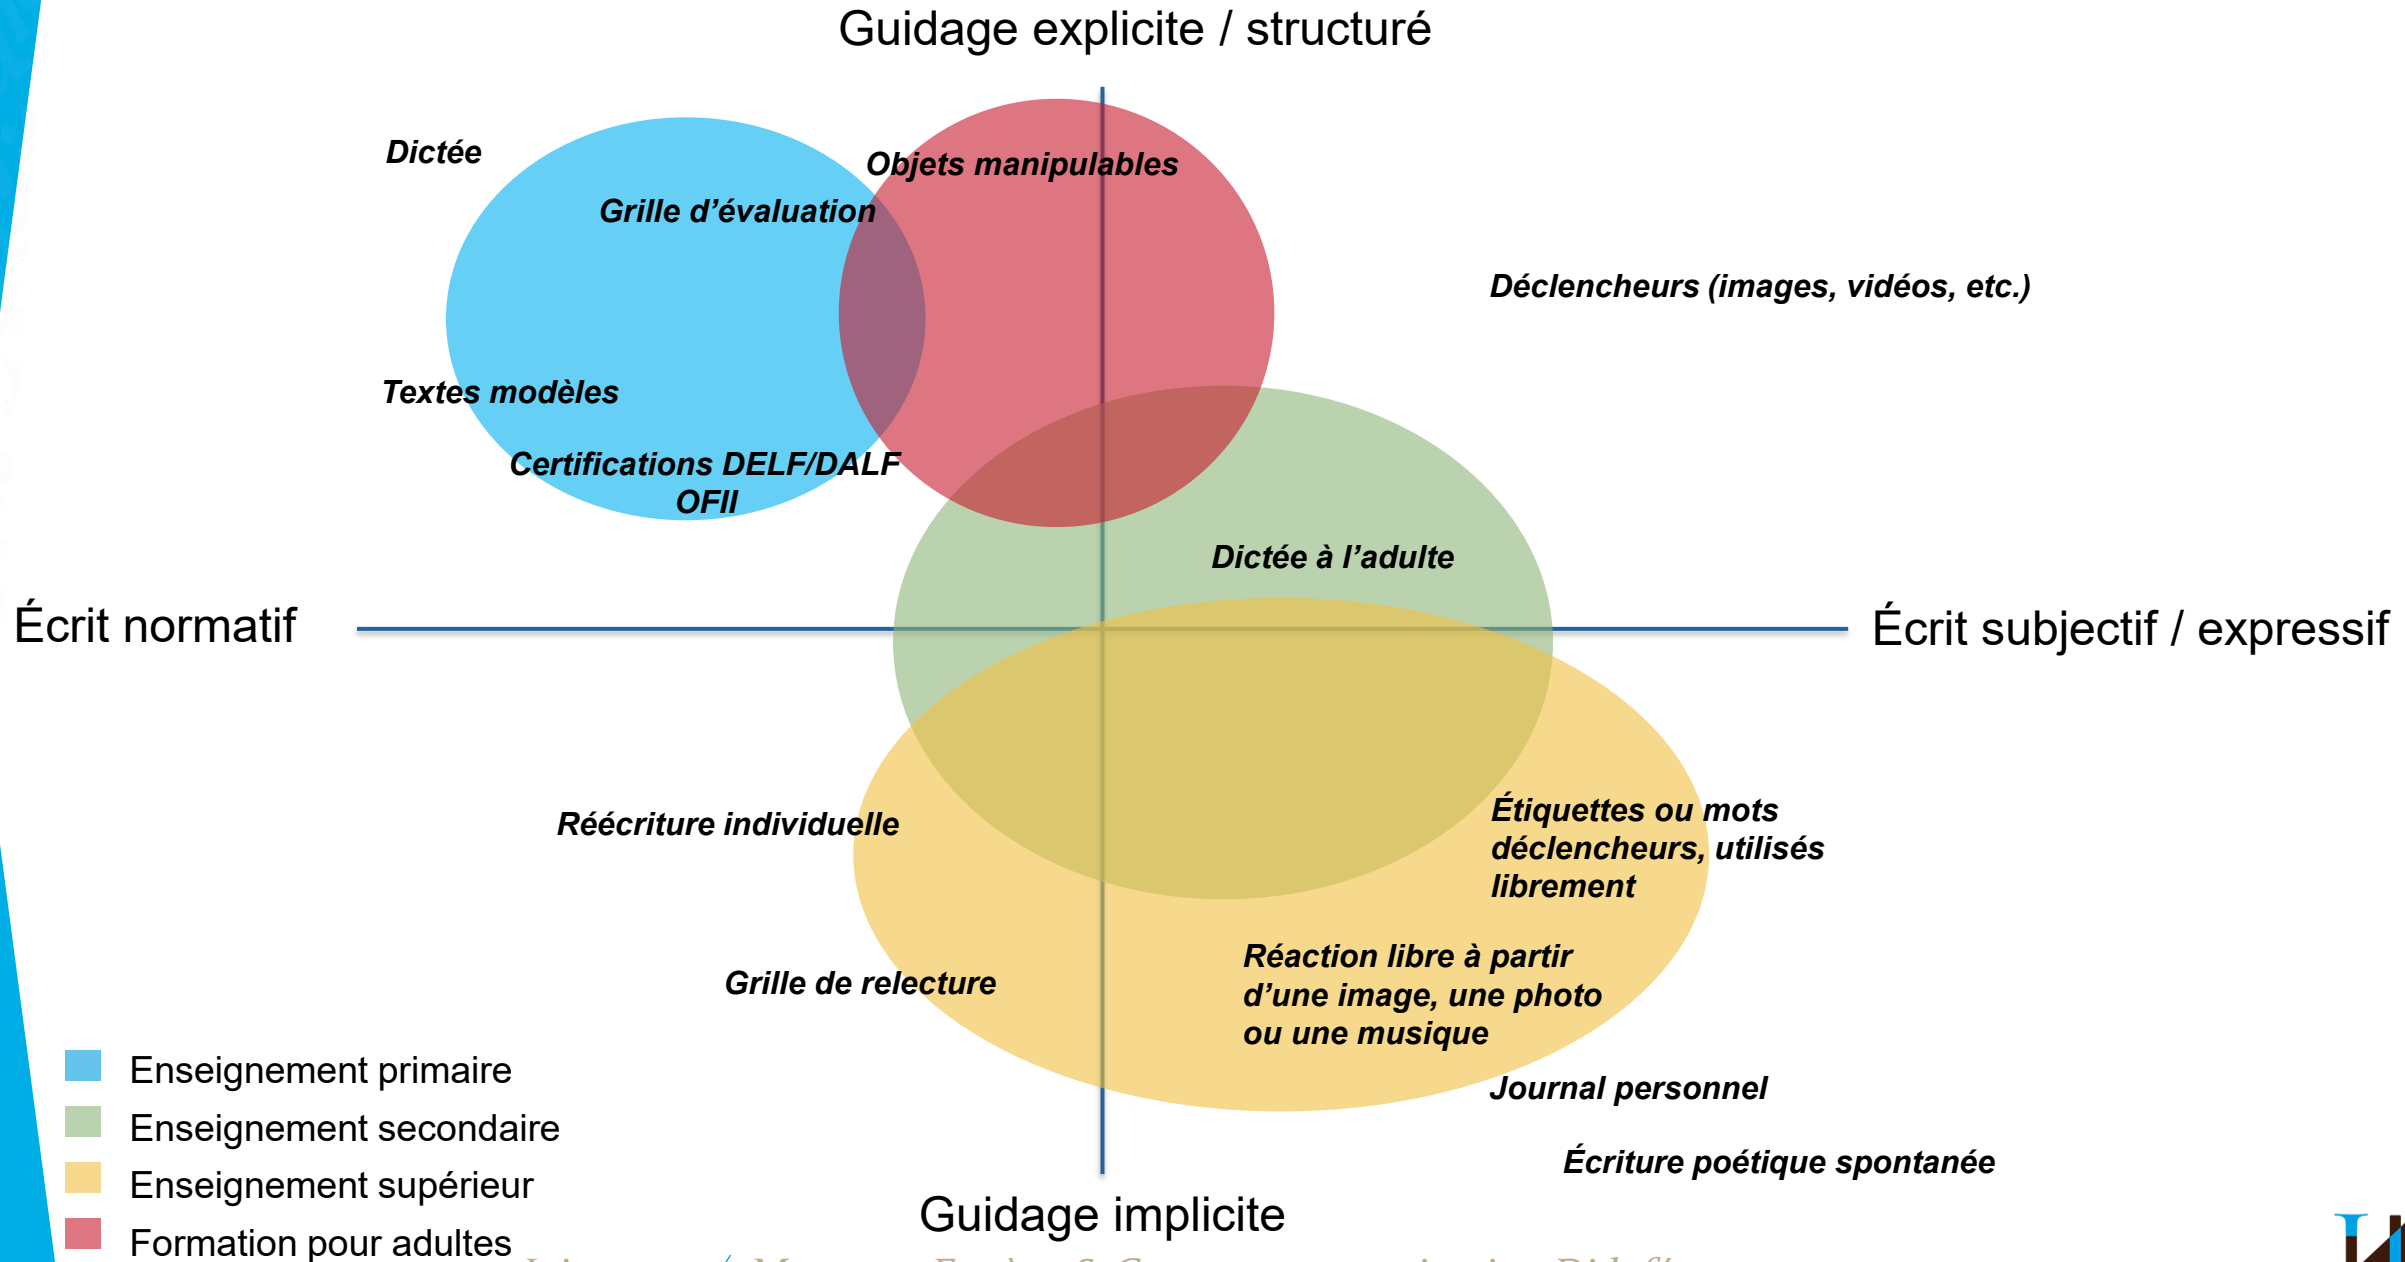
Guidage explicite / structuré

Dictée

Objets manipulables

Grille d'évaluation

Déclencheurs (images, vidéos, etc.)

Textes modèles

Certifications DELF/DALF
OFII

Dictée à l'adulte

Écrit normatif

Écrit subjectif / expressif

Réécriture individuelle

Étiquettes ou mots déclencheurs, utilisés librement

Grille de relecture

Réaction libre à partir d'une image, une photo ou une musique

Journal personnel

Écriture poétique spontanée

Enseignement primaire
Enseignement secondaire
Enseignement supérieur
Formation pour adultes

Guidage implicite

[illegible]